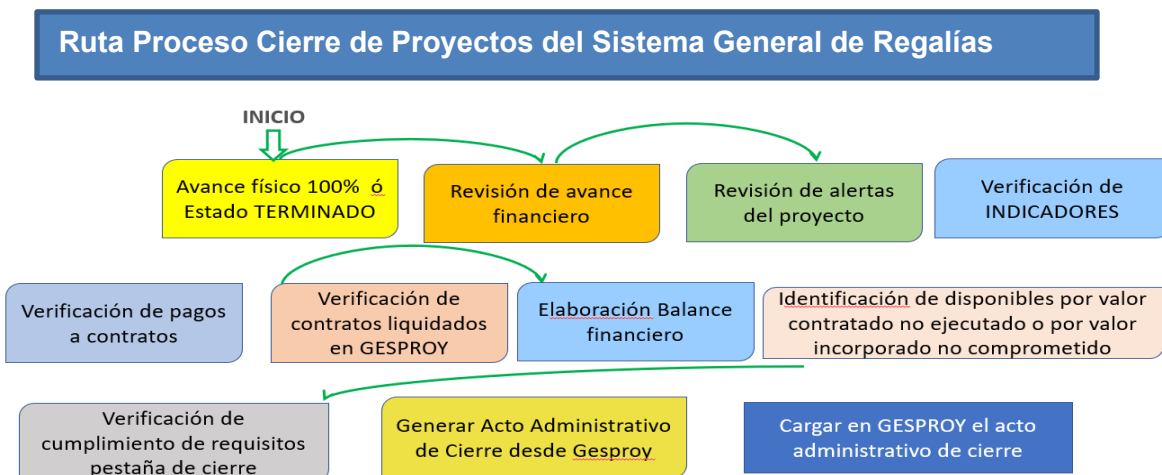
Ruta Proceso Cierre de Proyectos del Sistema General de Regalías

INICIO

Avance físico 100% ó Estado TERMINADO

Revisión de avance financiero

Revisión de alertas del proyecto

Verificación de INDICADORES

Verificación de pagos a contratos

Verificación de contratos liquidados en GESPROY

Elaboración Balance financiero

Identificación de disponibles por valor contratado no ejecutado o por valor incorporado no comprometido

Verificación de cumplimiento de requisitos pestaña de cierre

Generar Acto Administrativo de Cierre desde Gesproy

Cargar en GESPROY el acto administrativo de cierre